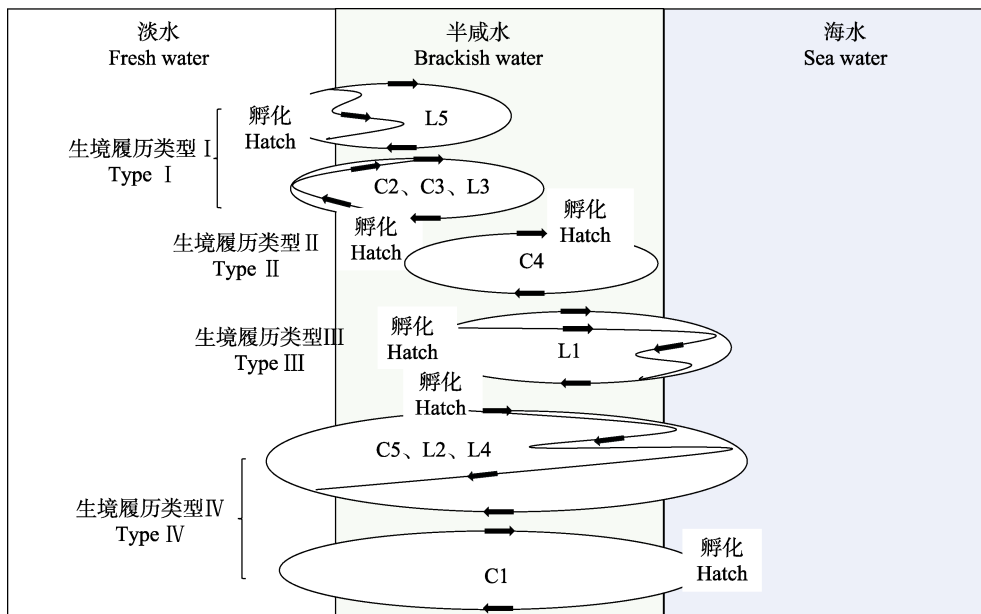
淡水
Fresh water

半咸水
Brackish water

海水
Sea water

孵化
Hatch

L5

生境履历类型 I
Type I

C2、C3、L3

孵化
Hatch

孵化
Hatch

生境履历类型 II
Type II

C4

孵化
Hatch

生境履历类型III
Type III

L1

孵化
Hatch

C5、L2、L4

生境履历类型IV
Type IV

C1

孵化
Hatch